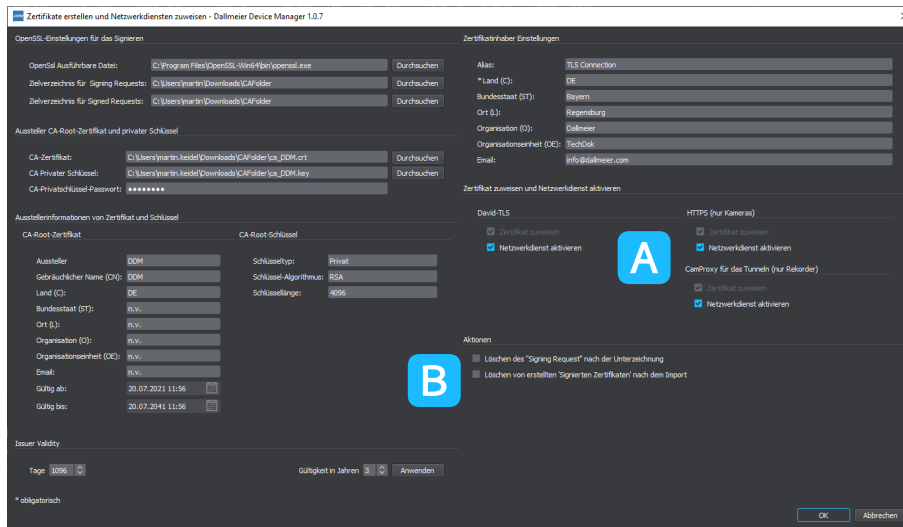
Zertifikate erstellen und Netzwerkdiensten zuweisen - Dallmeier Device Manager 1.0.7

OpenSSL-Einstellungen für das Signieren

OpenSsl Ausführbare Datei: C:\Program Files\OpenSSL-Win64\bin\openssl.exe Durchsuchen
Zielverzeichnis für Signing Requests: C:\Users\martin\Downloads\CAFolder Durchsuchen
Zielverzeichnis für Signed Requests: C:\Users\martin\Downloads\CAFolder Durchsuchen

Aussteller CA-Root-Zertifikat und privater Schlüssel

CA-Zertifikat: C:\Users\martin.keidel\Downloads\CAFolder\ca_DDM.crt Durchsuchen
CA Privater Schlüssel: C:\Users\martin.keidel\Downloads\CAFolder\ca_DDM.key Durchsuchen
CA-Privatschlüssel-Passwort: ••••••••

Ausstellerinformationen von Zertifikat und Schlüssel

CA-Root-Zertifikat

Aussteller DDM
Gebräuchlicher Name (CN): DDM
Land (C): DE
Bundesstaat (ST): n.v.
Ort (L): n.v.
Organisation (O): n.v.
Organisationseinheit (OE): n.v.
Email: n.v.
Gültig ab: 20.07.2021 11:56
Gültig bis: 20.07.2041 11:56

CA-Root-Schlüssel

Schlüsseltyp: Privat
Schlüssel-Algorithmus: RSA
Schlüssellänge: 4096

Issuer Validity

Tage 1096

Gültigkeit in Jahren 3 Anwenden

* obligatorisch

Zertifikatinhaber Einstellungen

Alias: TLS Connection
* Land (C): DE
Bundesstaat (ST): Bayern
Ort (L): Regensburg
Organisation (O): Dallmeier
Organisationseinheit (OE): TechDok
Email: info@dallmeier.com

Zertifikat zuweisen und Netzwerkdienst aktivieren

David-TLS
Zertifikat zuweisen
Netzwerkdienst aktivieren

HTTPS (nur Kameras)
Zertifikat zuweisen
Netzwerkdienst aktivieren

A

CamProxy für das Tunneln (nur Rekorder)
Zertifikat zuweisen
Netzwerkdienst aktivieren

Aktionen

B

Löschen des "Signing Request" nach der Unterzeichnung
Löschen von erstellten 'Signierten Zertifkaten' nach dem Import

OK Abbrechen